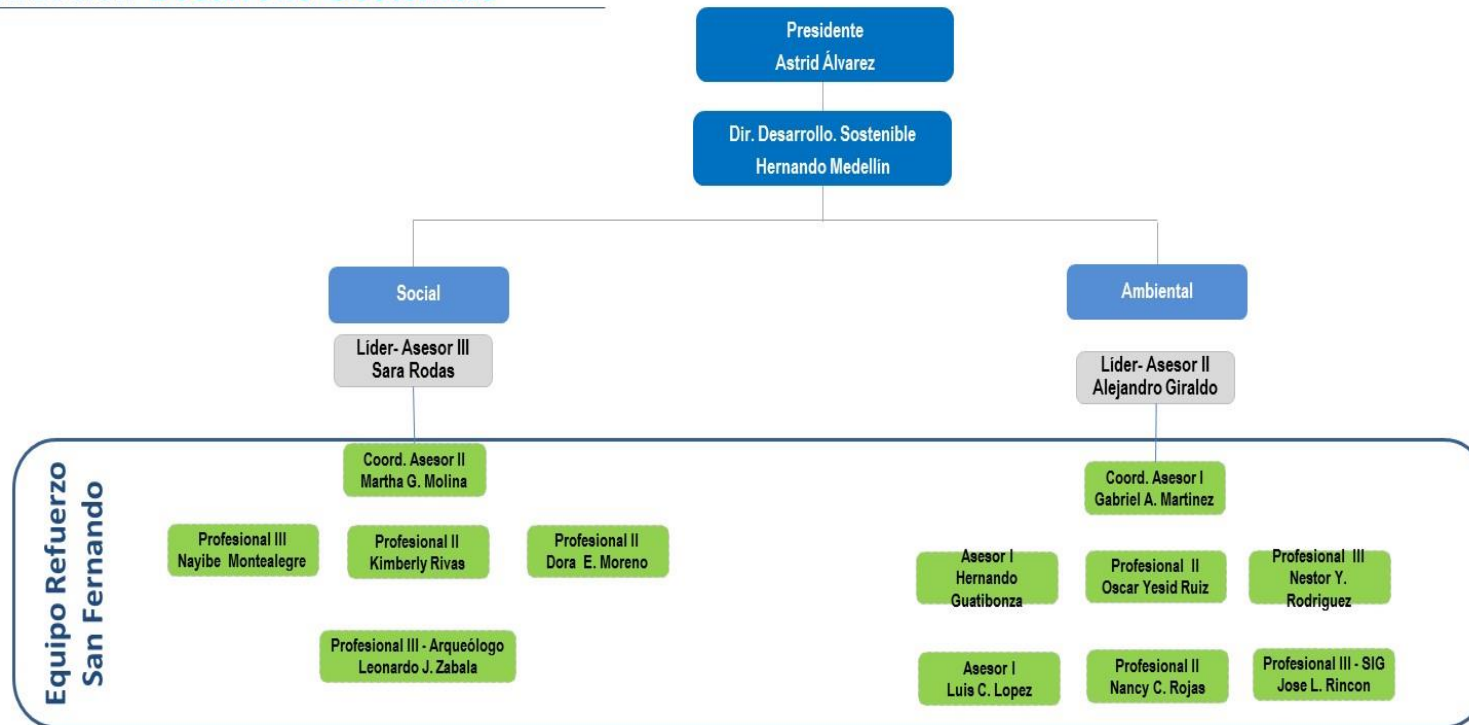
Presidente
Astrid Álvarez

Dir. Desarrollo. Sostenible
Hernando Medellín

Social

Ambiental

Líder- Asesor III
Sara Rodas

Líder- Asesor II
Alejandro Giraldo

Equipo Refuerzo
San Fernando

Coord. Asesor II
Martha G. Molina

Profesional III
Nayibe Montealegre

Profesional II
Kimberly Rivas

Profesional II
Dora E. Moreno

Profesional III - Arqueólogo
Leonardo J. Zabala

Coord. Asesor I
Gabriel A. Martinez

Asesor I
Hernando Guatibonza

Profesional II
Oscar Yesid Ruiz

Profesional III
Nestor Y. Rodriguez

Asesor I
Luis C. Lopez

Profesional II
Nancy C. Rojas

Profesional III - SIG
Jose L. Rincon